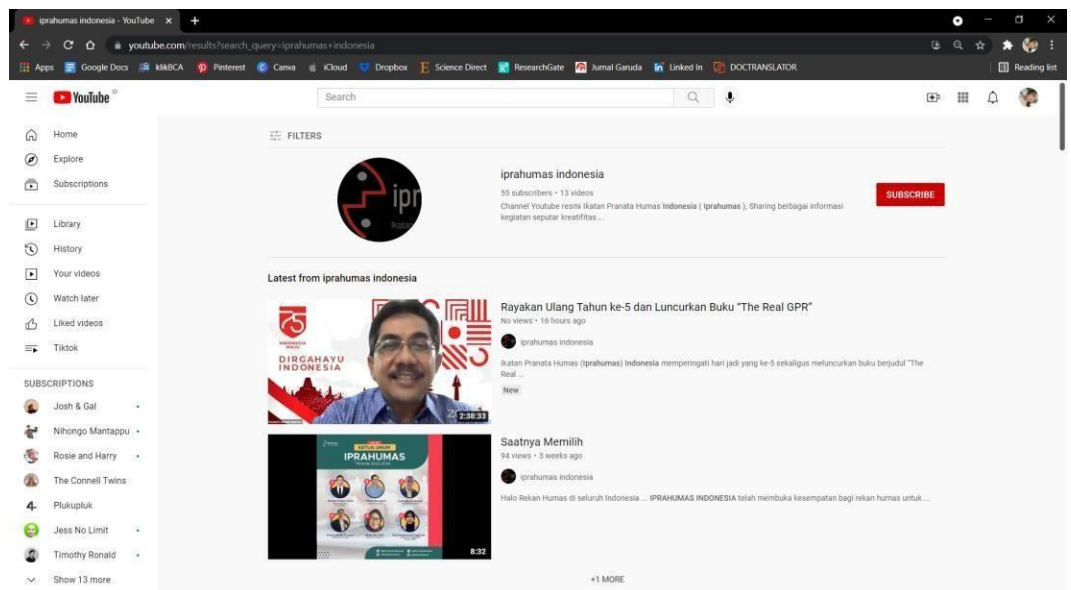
iprahumas indonesia - YouTube ×

youtube.com/results?search_query=iprahumas+indonesia

Apps Google Docs klikBCA Pinterest Canva iCloud Dropbox Science Direct ResearchGate Jurnal Garuda Linked In DOCTRANSLATOR Reading list

YouTube

Search

Home
Explore
Subscriptions

Library
History
Your videos
Watch later
Liked videos
Tiktok

SUBSCRIPTIONS
Josh & Gal
Nihongo Mantappu
Rosie and Harry
The Connell Twins
Plukupluk
Jess No Limit
Timothy Ronald
Show 13 more

FILTERS

ipr

iprahumas indonesia
55 subscribers • 13 videos
Channel Youtube resmi Ikatan Pranata Humas Indonesia ( Iprahumas ), Sharing berbagai informasi kegiatan seputar kreatifitas ...

SUBSCRIBE

Latest from iprahumas indonesia

DIRGAHAYU INDONESIA

2:38:33

Rayakan Ulang Tahun ke-5 dan Luncurkan Buku "The Real GPR"
No views • 16 hours ago
iprahumas indonesia
Ikatan Pranata Humas (Iprahumas) Indonesia memperingati hari jadi yang ke-5 sekaligus meluncurkan buku berjudul "The Real ...
New

IPRAHUMAS

8:32

Saatnya Memilih
94 views • 3 weeks ago
iprahumas indonesia
Halo Rekan Humas di seluruh Indonesia ... IPRAHUMAS INDONESIA telah membuka kesempatan bagi rekan humas untuk ...

+1 MORE